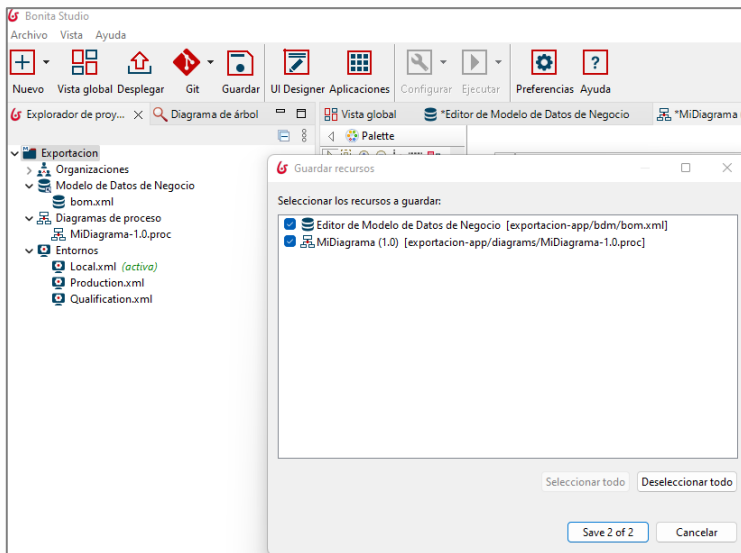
Bonita Studio
Archivo Vista Ayuda

Nuevo Vista global Desplegar Git Guardar UI Designer Aplicaciones Configurar Ejecutar Preferencias Ayuda

Explorador de proy... Diagrama de árbol
Vista global *Editor de Modelo de Datos de Negocio *MiDiagrama

Palette

Exportacion
Organizaciones
Modelo de Datos de Negocio
bom.xml
Diagramas de proceso
MiDiagrama-1.0.proc
Entornos
Local.xml (activa)
Production.xml
Qualification.xml

Guardar recursos

Seleccionar los recursos a guardar:

Editor de Modelo de Datos de Negocio [exportacion-app/bdm/bom.xml]
MiDiagrama (1.0) [exportacion-app/diagrams/MiDiagrama-1.0.proc]

Seleccionar todo Deseleccionar todo

Save 2 of 2 Cancelar